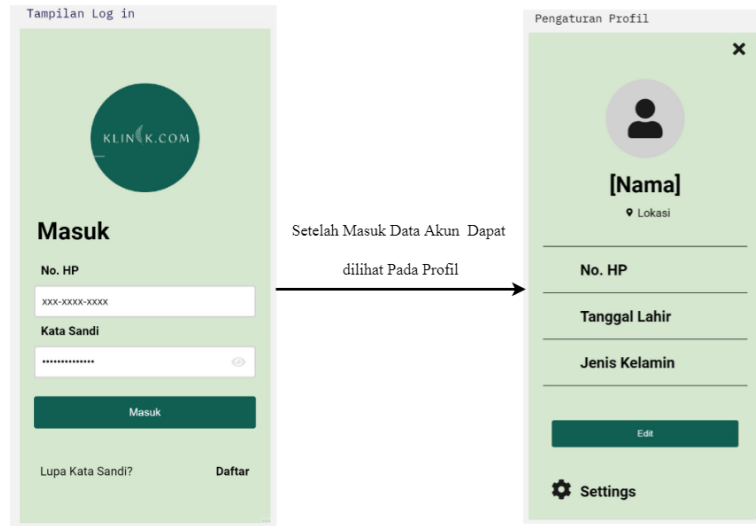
Tampilan Log in

KLINIK.COM

Masuk

No. HP

xxx-xxxx-xxxx

Kata Sandi

••••••••••••••

Masuk

Lupa Kata Sandi?

Daftar

Setelah Masuk Data Akun Dapat dilihat Pada Profil

Pengaturan Profil

✕

[Nama]

Lokasi

No. HP

Tanggal Lahir

Jenis Kelamin

Edit

Settings